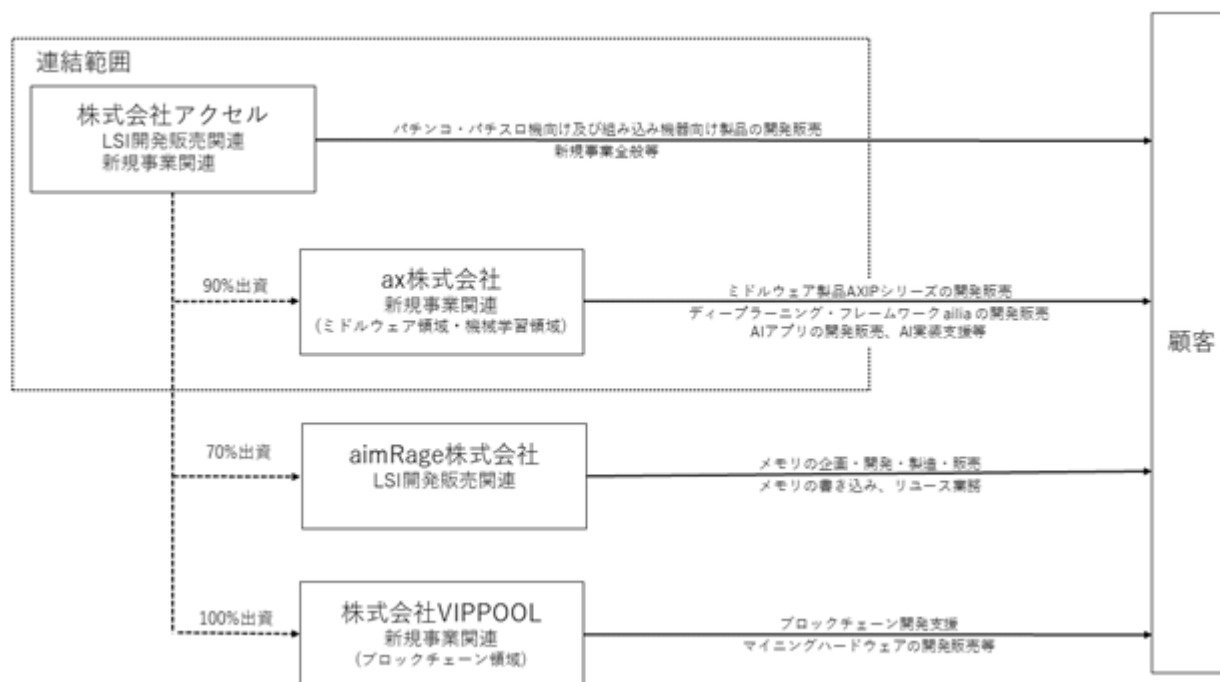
連結範囲

株式会社アクセル
LSI開発販売関連
新規事業関連

パチンコ・パチスロ機向け及び組み込み機器向け製品の開発販売
新規事業全般等

90%出資

ax株式会社
新規事業関連
（ミドルウェア領域・機械学習領域）

ミドルウェア製品AXIPシリーズの開発販売
ディープラーニング・フレームワーク ailia の開発販売
AIアプリの開発販売、AI実装支援等

顧客

70%出資

aimRage株式会社
LSI開発販売関連

メモリの企画・開発・製造・販売
メモリの書き込み、リユース業務

100%出資

株式会社VIPPOOL
新規事業関連
（ブロックチェーン領域）

ブロックチェーン開発支援
マイニングハードウェアの開発販売等